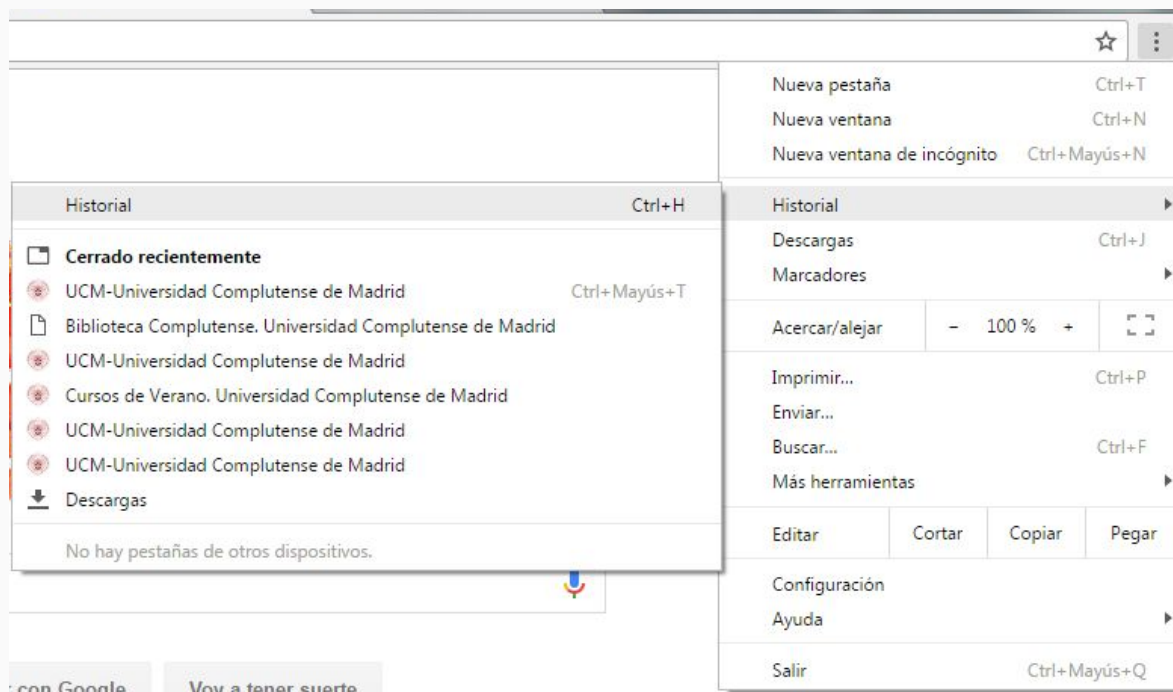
Nueva pestaña Ctrl+T
Nueva ventana Ctrl+N
Nueva ventana de incógnito Ctrl+Mayús+N

Historial Ctrl+H

Cerrado recientemente
UCM-Universidad Complutense de Madrid Ctrl+Mayús+T
Biblioteca Complutense. Universidad Complutense de Madrid
UCM-Universidad Complutense de Madrid
Cursos de Verano. Universidad Complutense de Madrid
UCM-Universidad Complutense de Madrid
UCM-Universidad Complutense de Madrid
Descargas

No hay pestañas de otros dispositivos.

Historial
Descargas Ctrl+J
Marcadores

Acercar/alejar − 100 % +

Imprimir... Ctrl+P
Enviar...
Buscar... Ctrl+F
Más herramientas

Editar Cortar Copiar Pegar

Configuración
Ayuda

Salir Ctrl+Mayús+Q

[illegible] con Google Voy a tener suerte